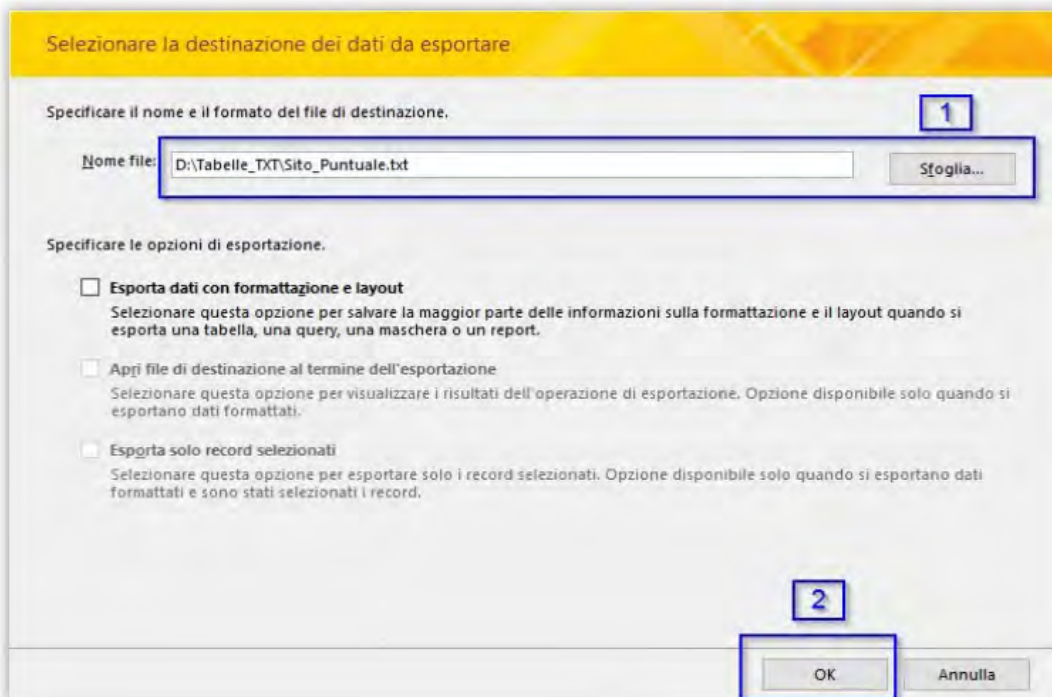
Selezionare la destinazione dei dati da esportare

Specificare il nome e il formato del file di destinazione.

1

Nome file: D:\Tabelle_TXT\Sito_Puntuale.txt

Sfoglia...

Specificare le opzioni di esportazione.

Esporta dati con formattazione e layout

Selezionare questa opzione per salvare la maggior parte delle informazioni sulla formattazione e il layout quando si esporta una tabella, una query, una maschera o un report.

Apri file di destinazione al termine dell'esportazione

Selezionare questa opzione per visualizzare i risultati dell'operazione di esportazione. Opzione disponibile solo quando si esportano dati formattati.

Esporta solo record selezionati

Selezionare questa opzione per esportare solo i record selezionati. Opzione disponibile solo quando si esportano dati formattati e sono stati selezionati i record.

2

OK

Annulla